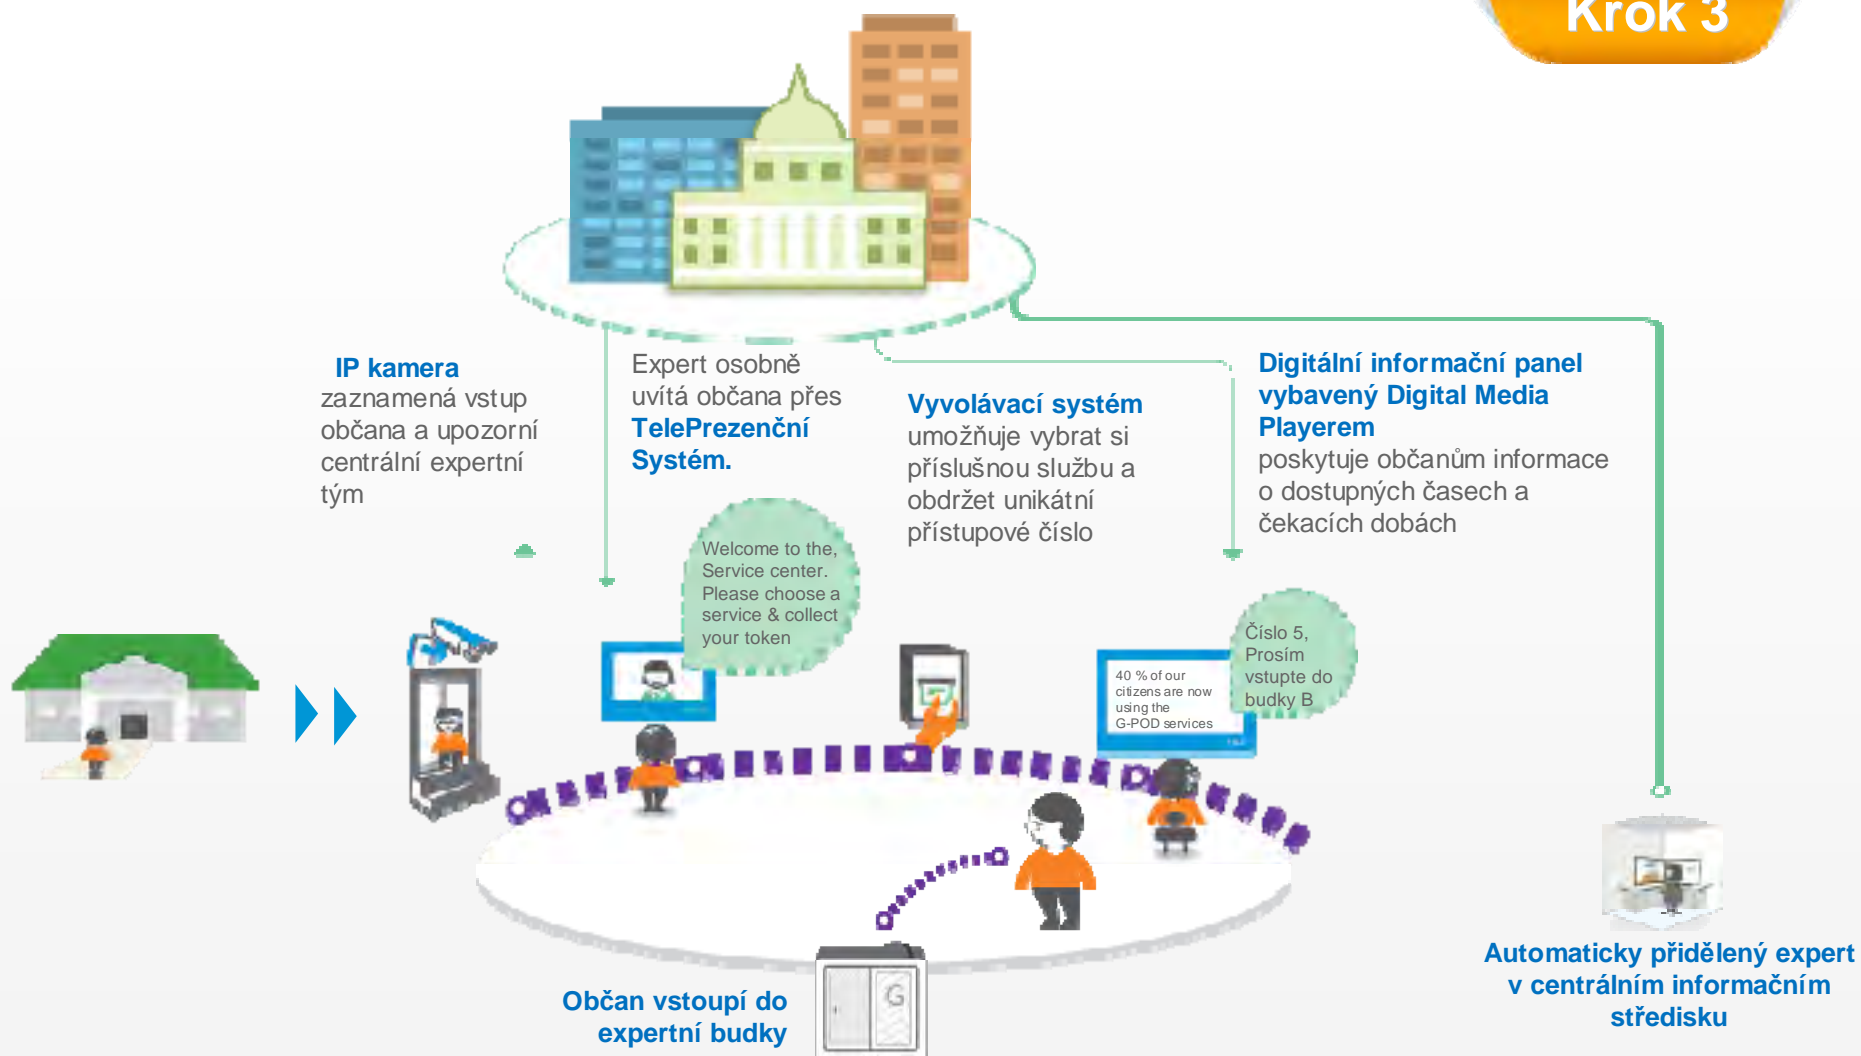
Krok 3

IP kamera zaznamená vstup občana a upozorní centrální expertní tým

Expert osobně uvítá občana přes TelePrezenční Systém.

Vyvolávací systém umožňuje vybrat si příslušnou službu a obdržet unikátní přístupové číslo

Digitální informační panel vybavený Digital Media Playerem poskytuje občanům informace o dostupných časech a čekacích dobách

Welcome to the, Service center. Please choose a service & collect your token

40 % of our citizens are now using the G-POD services

Číslo 5, Prosím vstupte do budky B

G

Občan vstoupí do expertní budky

Automaticky přidělený expert v centrálním informačním středisku